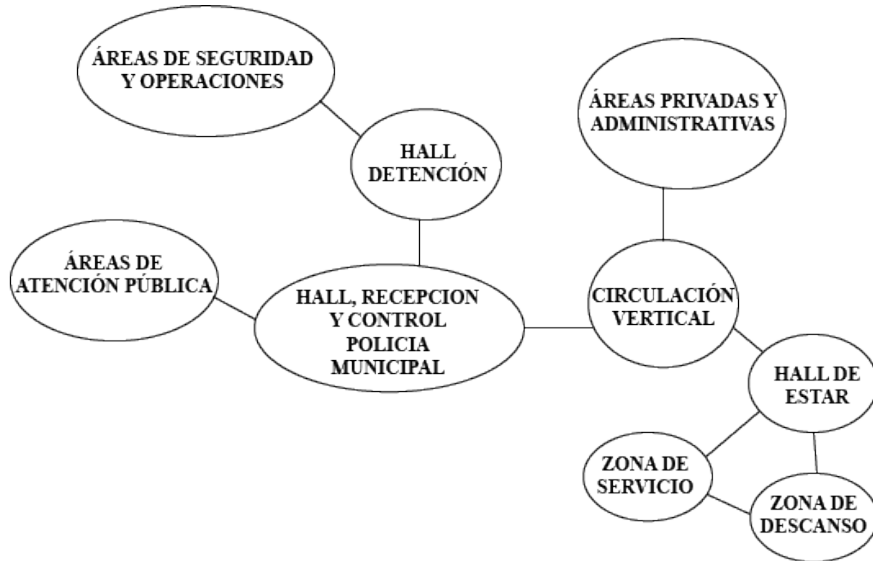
ÁREAS DE SEGURIDAD Y OPERACIONES

HALL DETENCIÓN

ÁREAS PRIVADAS Y ADMINISTRATIVAS

ÁREAS DE ATENCIÓN PÚBLICA

HALL, RECEPCION Y CONTROL POLICIA MUNICIPAL

CIRCULACIÓN VERTICAL

HALL DE ESTAR

ZONA DE SERVICIO

ZONA DE DESCANSO